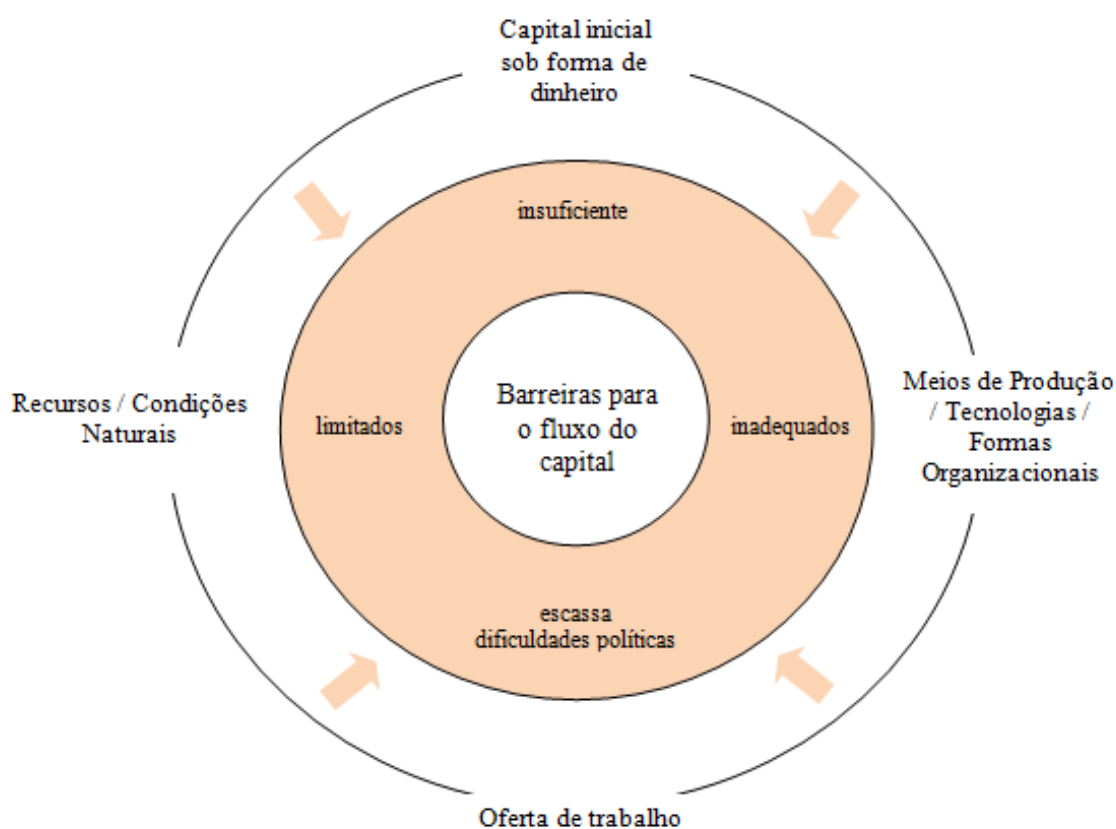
Capital inicial sob forma de dinheiro

insuficiente

Recursos / Condições Naturais

limitados

Barreiras para o fluxo do capital

inadequados

Meios de Produção / Tecnologias / Formas Organizacionais

escassa
dificuldades políticas

Oferta de trabalho